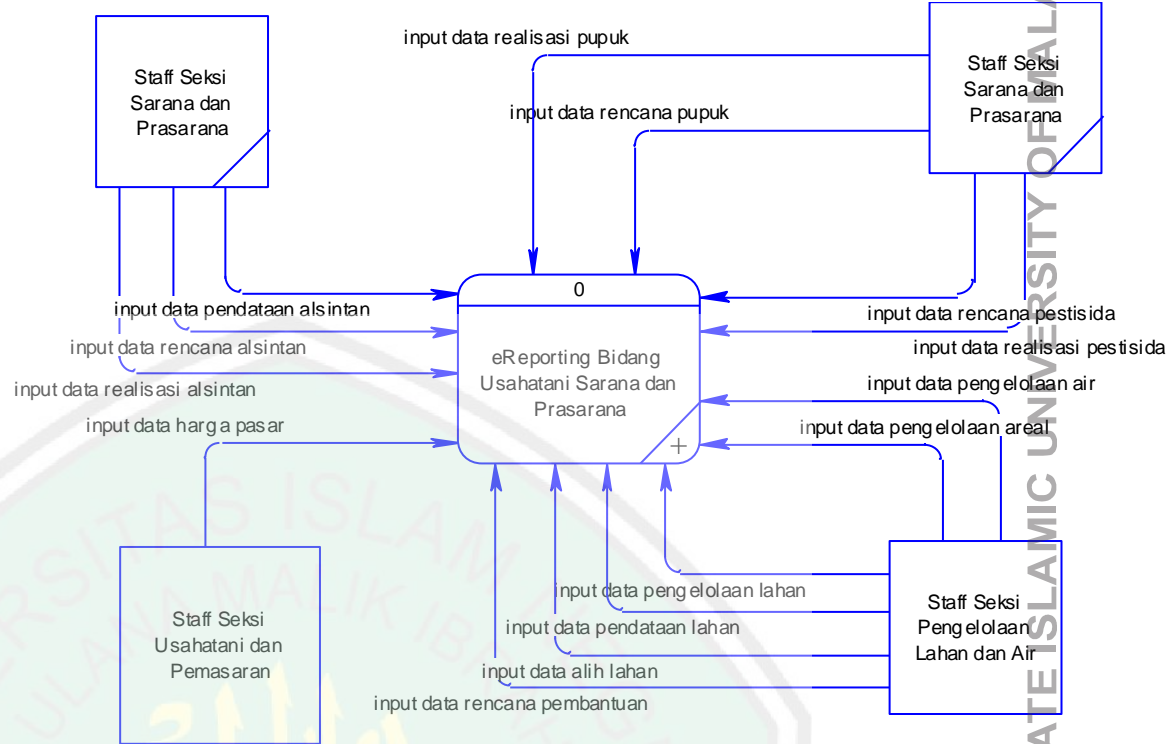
Staff Seksi Sarana dan Prasarana

input data realisasi pupuk

input data rencana pupuk

Staff Seksi Sarana dan Prasarana

0

eReporting Bidang Usahatani Sarana dan Prasarana

input data pendataan alsintan

input data rencana alsintan

input data realisasi alsintan

input data harga pasar

input data rencana pestisida

input data realisasi pestisida

input data pengelolaan air

input data pengelolaan areal

Staff Seksi Usahatani dan Pemasaran

input data pengelolaan lahan

input data pendataan lahan

input data alih lahan

input data rencana pembantuan

Staff Seksi Pengelolaan Lahan dan Air

STATE ISLAMIC UNIVERSITY OF MAL